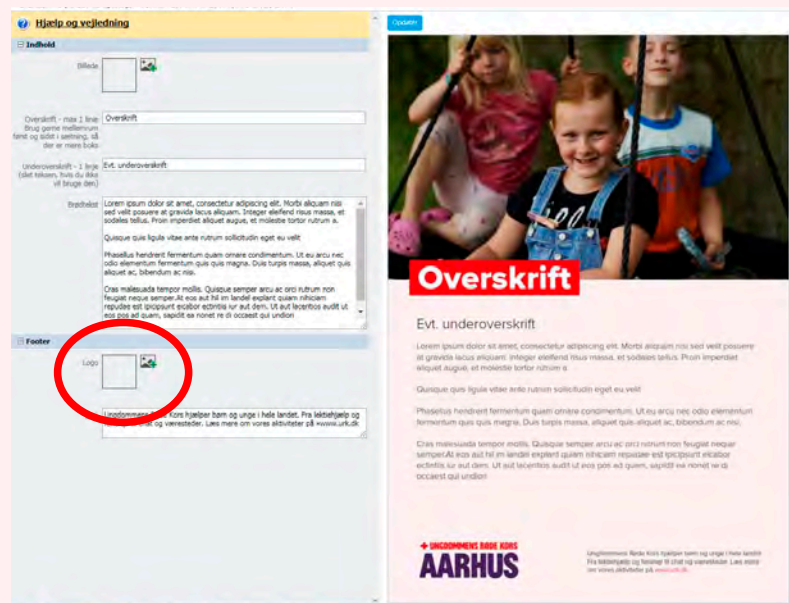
Hjælp og vejledning

Indhold

Billede

Overskrift - max 1 linje Brug gerne mellemrum først og sidst i sætning, så der er mere luft i boks

Overskrift

Underoverskrift - 1 linje (slet teksten, hvis du ikke vil bruge den)

Evt. underoverskrift

Brødtekst

Lorem ipsum dolor sit amet, consectetur adipiscing elit. Morbi aliquam nisi sed velit posuere at gravida lacus aliquam. Integer eleifend risus massa, et sodales tellus. Proin imperdiet aliquet augue, et molestie tortor rutrum a.

Quisque quis ligula vitae ante rutrum sollicitudin eget eu velit

Phasellus hendrerit fermentum quam ornare condimentum. Ut eu arcu nec odio elementum fermentum quis quis magna. Duis turpis massa, aliquet quis aliquet ac, bibendum ac nisi.

Cras malesuada tempor mollis. Quisque semper arcu ac orci rutrum non feugiat neque semper.At eos aut hil im landel explant quiam nihiciam repudae est ipicipsunt excabor ectinitis iur aut dem. Ut aut lacertbos audit ut eos pos ad quam, sapidit ea nonet re di occaest qui undion

Footer

Logo

Ungdommens Røde Kors hjælper børn og unge i hele landet. Fra lektiehjælp og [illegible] og væresteder. Læs mere om vores aktiviteter på www.urk.dk

Opdatér

Overskrift

Evt. underoverskrift

Lorem ipsum dolor sit amet, consectetur adipiscing elit. Morbi aliquam nisi sed velit posuere at gravida lacus aliquam. Integer eleifend risus massa, et sodales tellus. Proin imperdiet aliquet augue, et molestie tortor rutrum a.

Quisque quis ligula vitae ante rutrum sollicitudin eget eu velit

Phasellus hendrerit fermentum quam ornare condimentum. Ut eu arcu nec odio elementum fermentum quis quis magna. Duis turpis massa, aliquet quis aliquet ac, bibendum ac nisi.

Cras malesuada tempor mollis. Quisque semper arcu ac orci rutrum non feugiat neque semper.At eos aut hil im landel explant quiam nihiciam repudae est ipicipsunt excabor ectinitis iur aut dem. Ut aut lacertbos audit ut eos pos ad quam, sapidit ea nonet re di occaest qui undion

UNGDOMMENS RØDE KORS
AARHUS

Ungdommens Røde Kors hjælper børn og unge i hele landet. Fra lektiehjælp og ferieer til chat og væresteder. Læs mere om vores aktiviteter på www.urk.dk